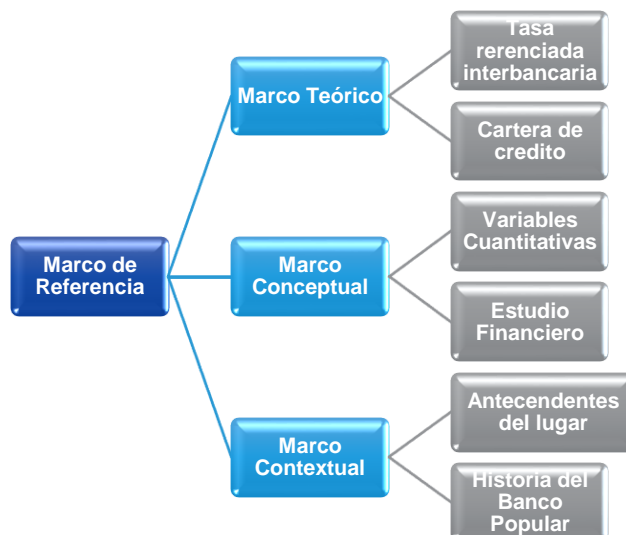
Marco de Referencia

Marco Teórico

Tasa rerenciada interbancaria

Cartera de credito

Marco Conceptual

Variables Cuantitativas

Estudio Financiero

Marco Contextual

Antecendentes del lugar

Historia del Banco Popular